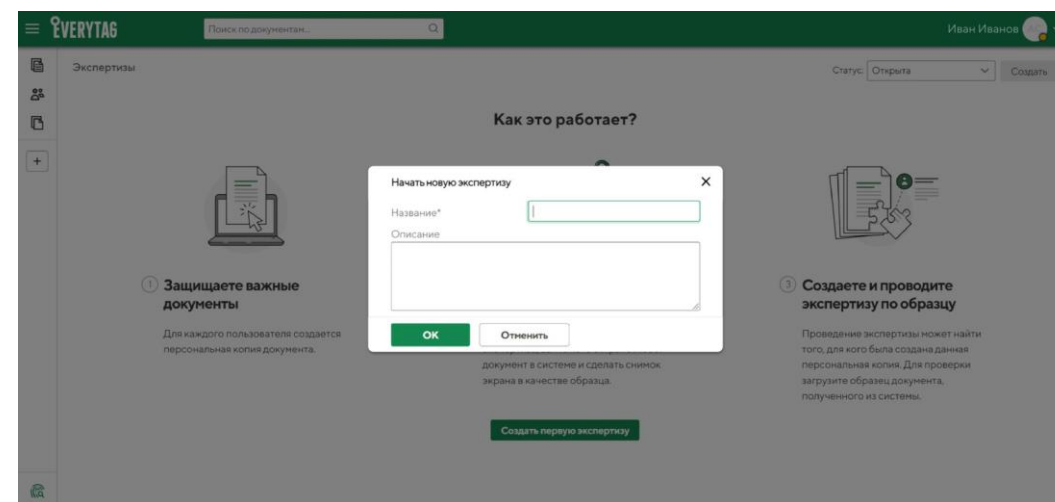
EVERYTAG

Поиск по документам...

Иван Иванов

Экспертизы

Статус: Открыта

Создать

Как это работает?

1 Защищаете важные документы

Для каждого пользователя создается персональная копия документа.

документ в системе и сделать снимок экрана в качестве образца.

Создать первую экспертизу

3 Создаете и проводите экспертизу по образцу

Проведение экспертизы может найти того, для кого была создана данная персональная копия. Для проверки загрузите образец документа, полученного из системы.

Начать новую экспертизу

Название*

Описание

OK

Отменить